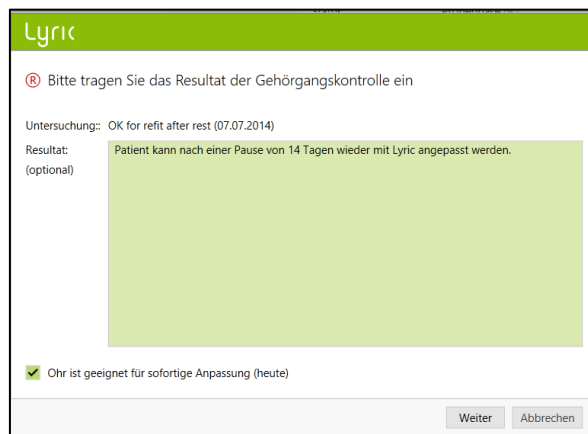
Lyric

Ⓡ Bitte tragen Sie das Resultat der Gehörgangskontrolle ein

Untersuchung:: OK for refit after rest (07.07.2014)

Resultat: (optional)

Patient kann nach einer Pause von 14 Tagen wieder mit Lyric angepasst werden.

✔ Ohr ist geeignet für sofortige Anpassung (heute)

Weiter Abbrechen